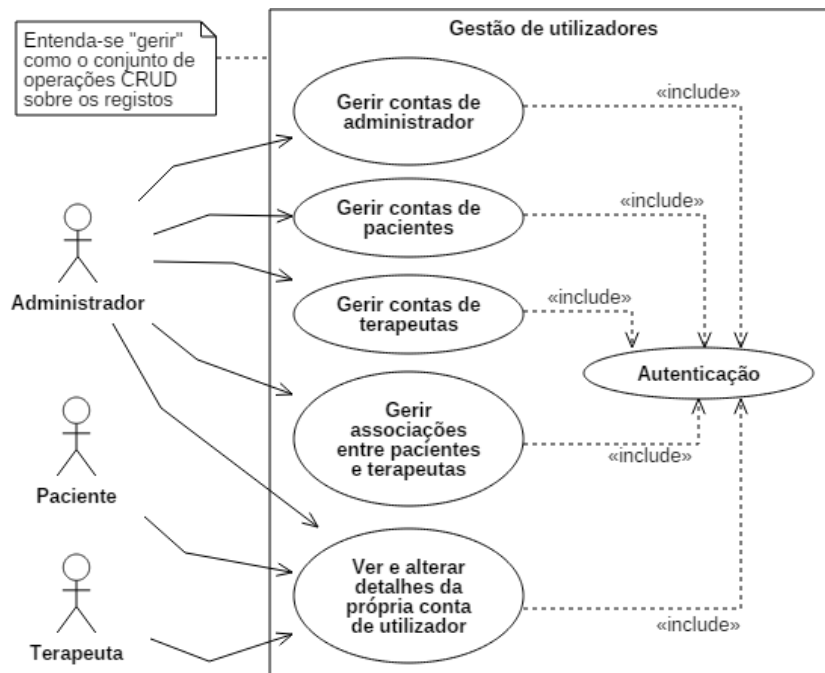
Entenda-se "gerir" como o conjunto de operações CRUD sobre os registos

Gestão de utilizadores

Gerir contas de administrador

«include»

Gerir contas de pacientes

«include»

Gerir contas de terapeutas

«include»

Autenticação

Gerir associações entre pacientes e terapeutas

«include»

Ver e alterar detalhes da própria conta de utilizador

«include»

Administrador

Paciente

Terapeuta